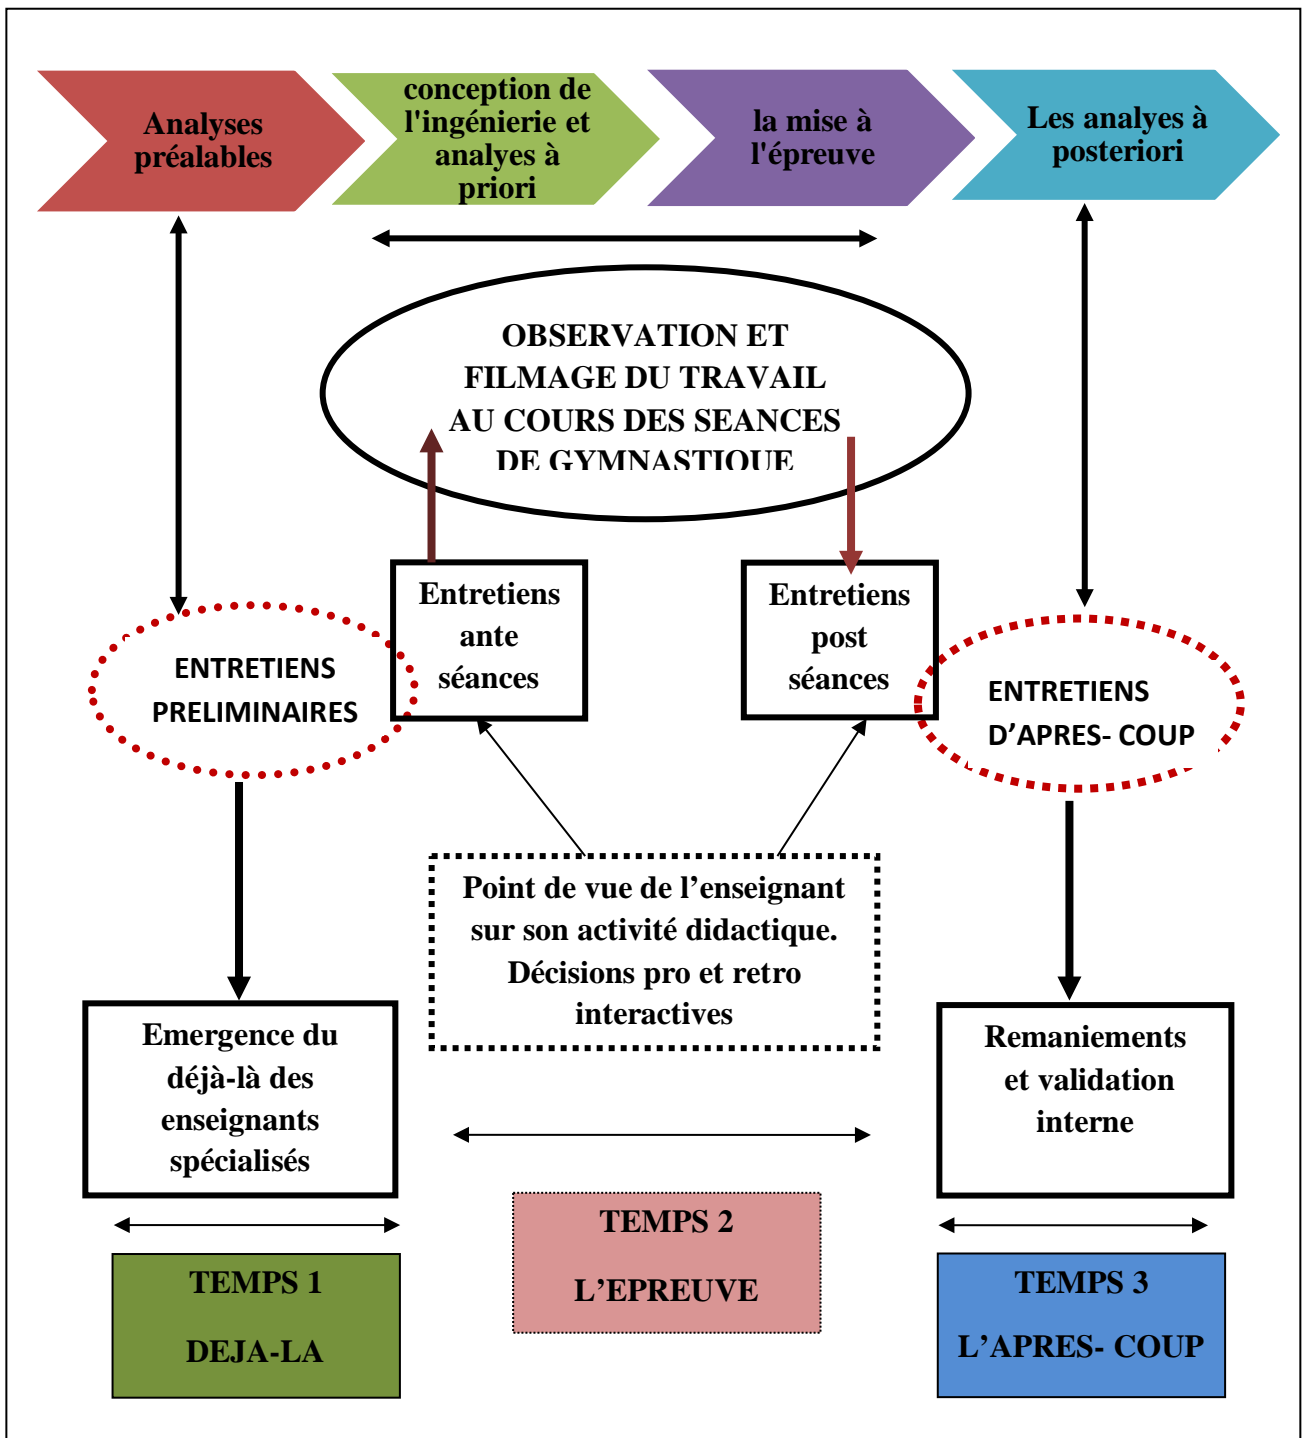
Analyses préalables

conception de l'ingénierie et analyses à priori

la mise à l'épreuve

Les analyses à posteriori

OBSERVATION ET FILMAGE DU TRAVAIL AU COURS DES SEANCES DE GYMNASTIQUE

ENTRETIENS PRELIMINAIRES

Entretiens ante séances

Entretiens post séances

ENTRETIENS D'APRES- COUP

Point de vue de l'enseignant sur son activité didactique. Décisions pro et retro interactives

Emergence du déjà-là des enseignants spécialisés

Remaniements et validation interne

TEMPS 2

L'EPREUVE

TEMPS 1

DEJA-LA

TEMPS 3

L'APRES- COUP